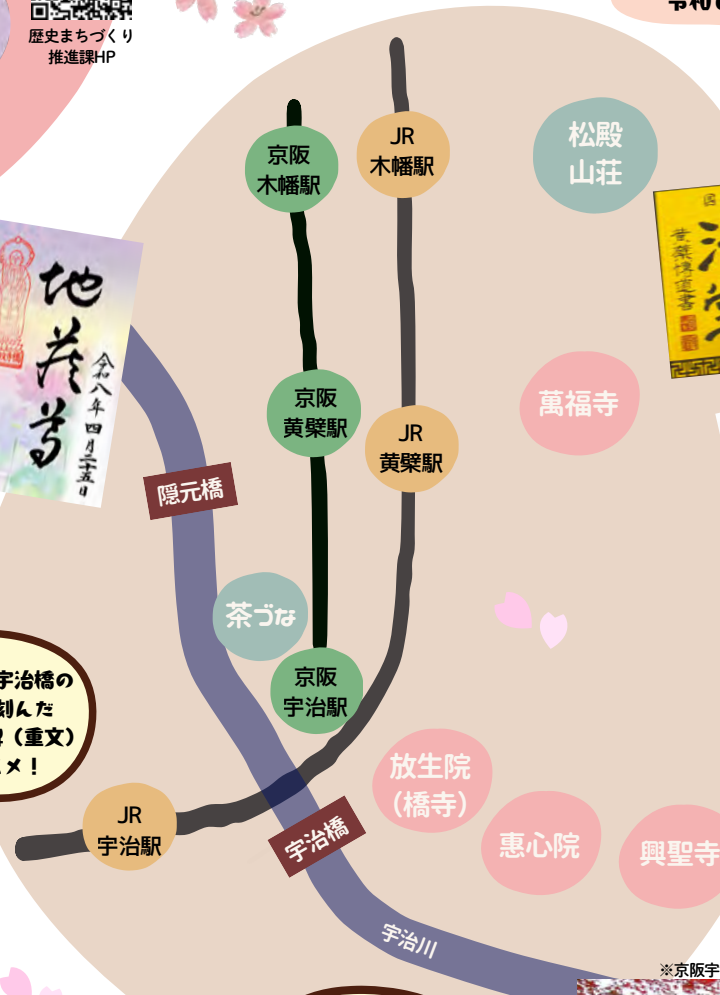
歴史まちづくり推進課HP

京阪
木幡駅

JR
木幡駅

松殿
山荘

地蔵尊
令和八年四月二十五日

萬福寺

京阪
黄檗駅

JR
黄檗駅

隠元橋

茶づな

京阪
宇治駅

宇治橋の
刻んだ
(重文)
メ！

放生院
(橋寺)

JR
宇治駅

宇治橋

恵心院

興聖寺

宇治川

※京阪宇